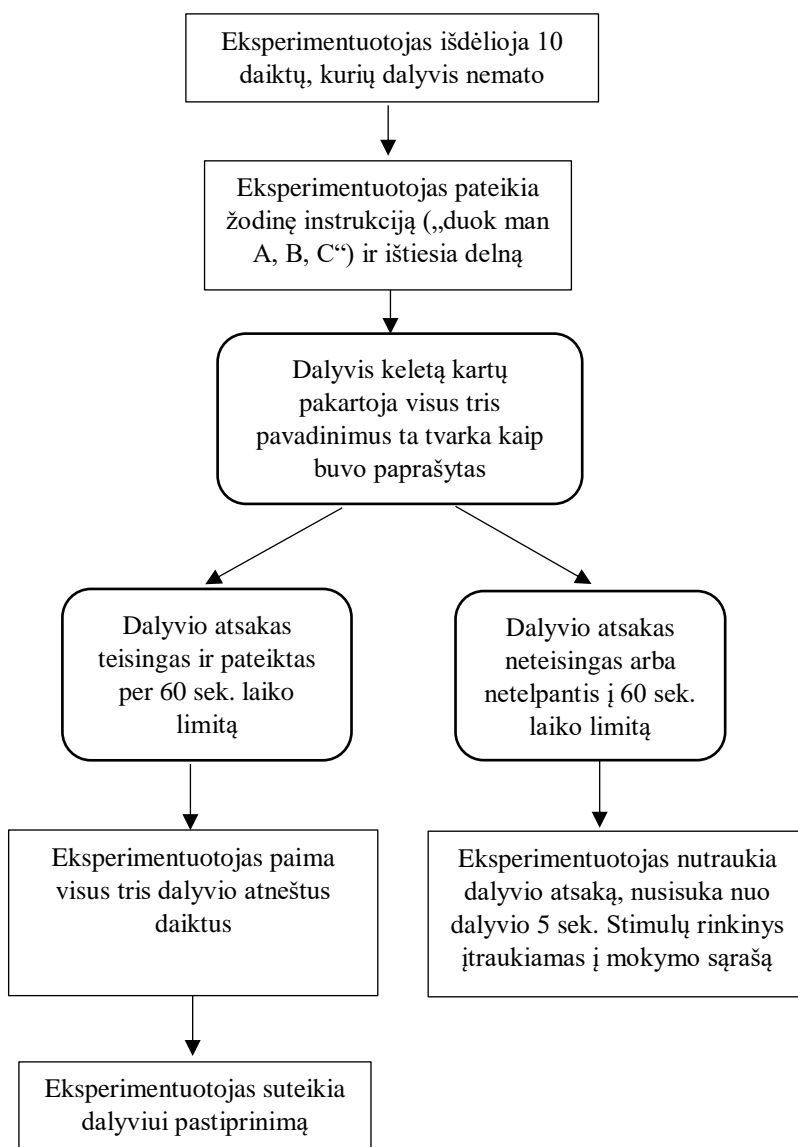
Eksperimentuotojas išdėlioja 10 daiktų, kurių dalyvis nemato

Eksperimentuotojas pateikia žodinę instrukciją („duok man A, B, C“) ir ištiesia delną

Dalyvis keletą kartų pakartoja visus tris pavadinimus ta tvarka kaip buvo paprašytas

Dalyvio atsakas teisingas ir pateiktas per 60 sek. laiko limitą

Dalyvio atsakas neteisingas arba netelpantis į 60 sek. laiko limitą

Eksperimentuotojas paima visus tris dalyvio atneštus daiktus

Eksperimentuotojas nutraukia dalyvio atsaką, nusisuka nuo dalyvio 5 sek. Stimulų rinkinys įtraukiamas į mokymo sąrašą

Eksperimentuotojas suteikia dalyviui pastiprinimą